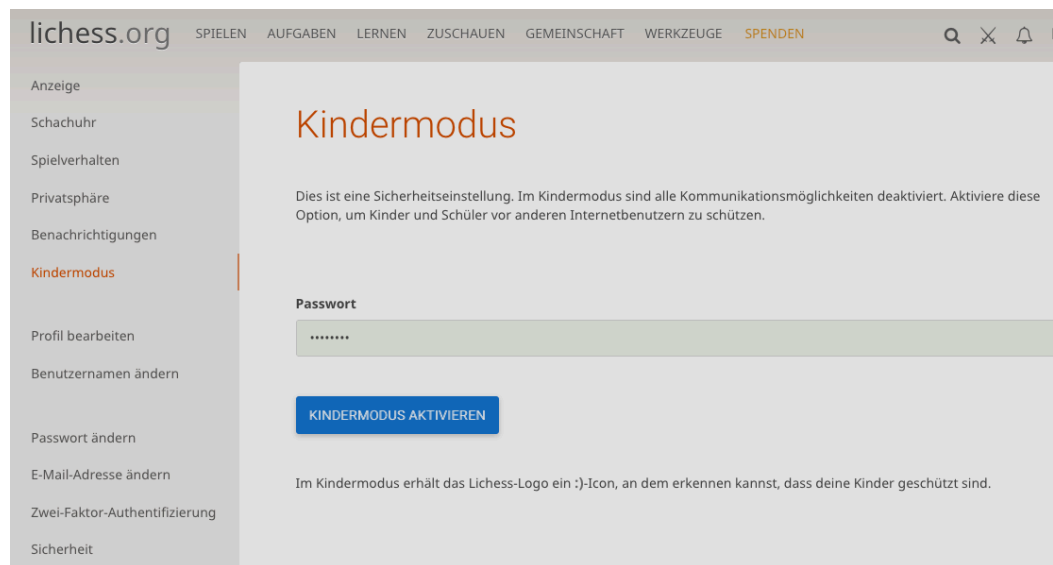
lichess.org SPIELEN AUFGABEN LERNEN ZUSCHAUEN GEMEINSCHAFT WERKZEUGE SPENDEN

Anzeige
Schachuhr
Spielverhalten
Privatsphäre
Benachrichtigungen
Kindermodus

Profil bearbeiten
Benutzernamen ändern

Passwort ändern
E-Mail-Adresse ändern
Zwei-Faktor-Authentifizierung
Sicherheit

Kindermodus

Dies ist eine Sicherheitseinstellung. Im Kindermodus sind alle Kommunikationsmöglichkeiten deaktiviert. Aktiviere diese Option, um Kinder und Schüler vor anderen Internetbenutzern zu schützen.

Passwort
••••••••

KINDERMODUS AKTIVIEREN

Im Kindermodus erhält das Lichess-Logo ein :)-Icon, an dem erkennen kannst, dass deine Kinder geschützt sind.